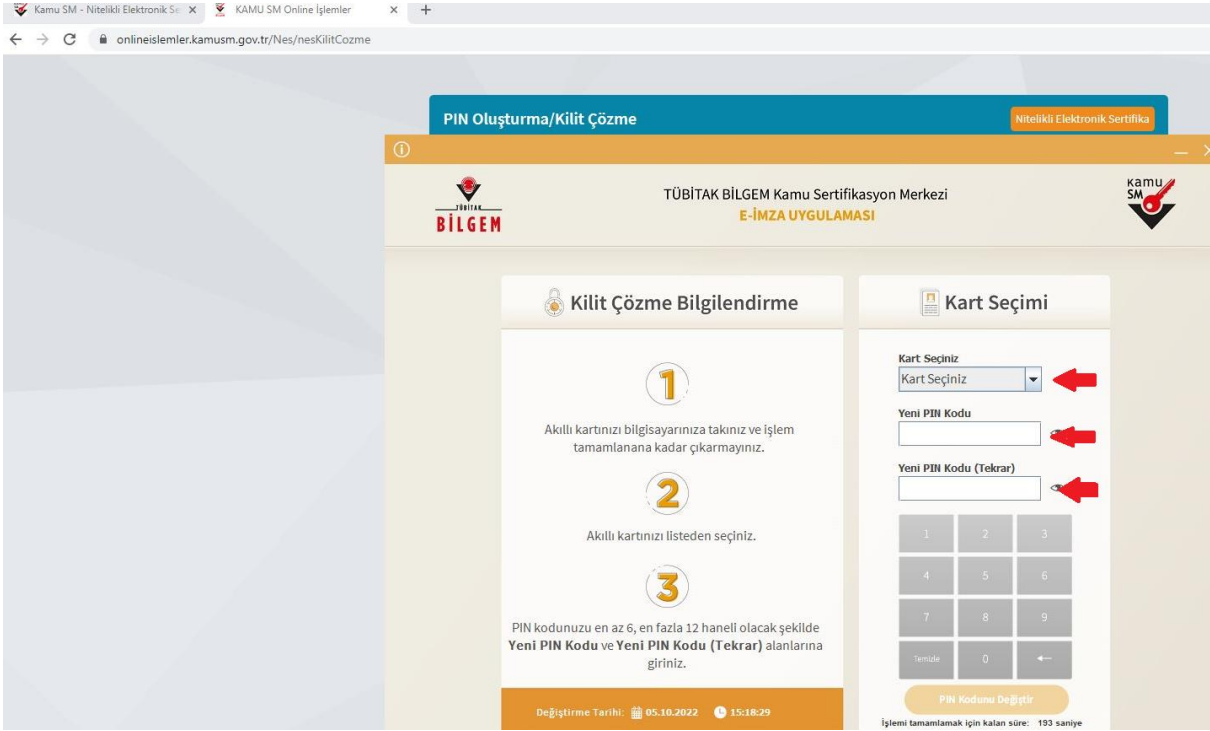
Kamu SM - Nitelikli Elektronik Se
KAMU SM Online İşlemler
onlineislemler.kamusm.gov.tr/Nes/nesKilitCozme

PIN Oluşturma/Kilit Çözme
Nitelikli Elektronik Sertifika

TÜBİTAK BİLGEM
TÜBİTAK BİLGEM Kamu Sertifikasyon Merkezi
E-İMZA UYGULAMASI
KAMU SM

Kilit Çözme Bilgilendirme

1
Akıllı kartınızı bilgisayarınıza takınız ve işlem tamamlanana kadar çıkarmayınız.

2
Akıllı kartınızı listeden seçiniz.

3
PIN kodunuzu en az 6, en fazla 12 haneli olacak şekilde **Yeni PIN Kodu** ve **Yeni PIN Kodu (Tekrar)** alanlarına giriniz.

Değiştirme Tarihi: 05.10.2022 15:18:29

Kart Seçimi

Kart Seçiniz
Kart Seçiniz
Yeni PIN Kodu
Yeni PIN Kodu (Tekrar)

| 1 | 2 | 3 |
|---|---|---|
| 4 | 5 | 6 |
| 7 | 8 | 9 |
| Temizle | 0 | ← |

PIN Kodunu Değiştir
İşlemi tamamlamak için kalan süre: 193 saniye